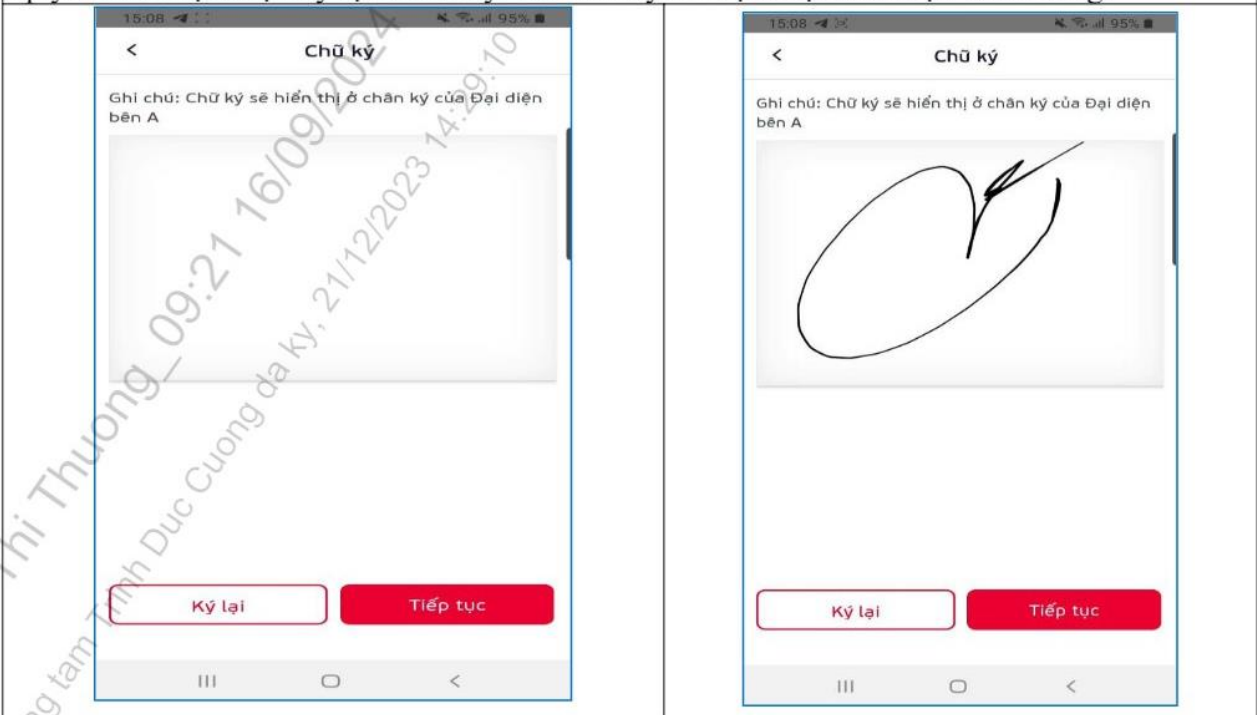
15:08 95%

<

Chữ ký

Ghi chú: Chữ ký sẽ hiển thị ở chân ký của Đại diện bên A

Ký lại

Tiếp tục

15:08 95%

<

Chữ ký

Ghi chú: Chữ ký sẽ hiển thị ở chân ký của Đại diện bên A

Ký lại

Tiếp tục

hi Thuong_09:21 16/09/2024

ng tam Trinh Duc Cuong da ky, 21/12/2023 14:29:10